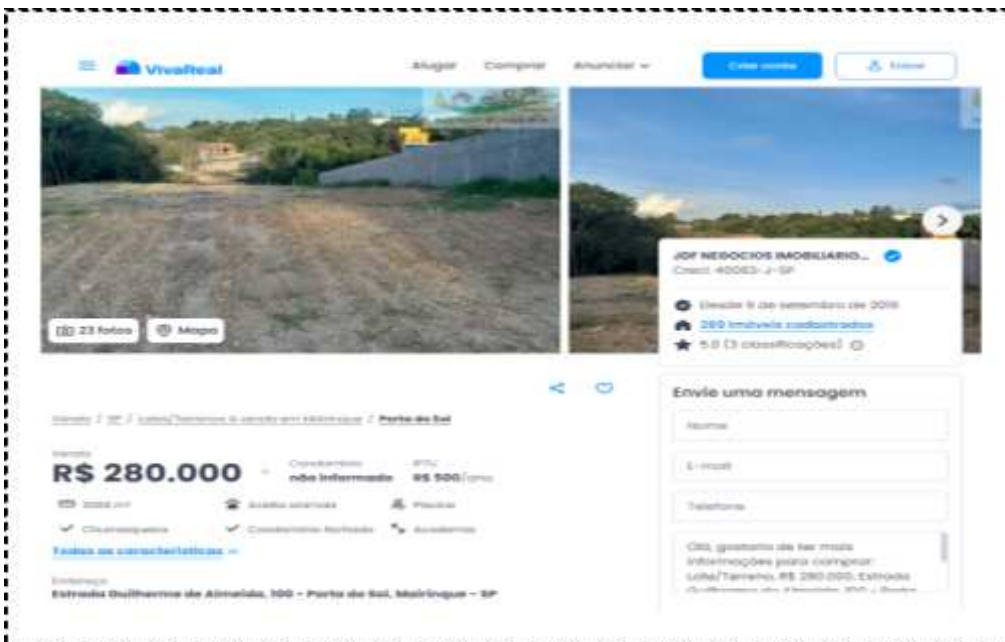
VivaReal

Alugar Comprar Anunciar

Criar conta

Entrar

23 fotos

Mapa

JDF NEGOCIOS IMOBILIARIO...

Creci: 40063-J-SP

Desde 9 de setembro de 2019

289 imóveis cadastrados

5.0 (3 classificações)

Envie uma mensagem

Nome

E-mail

Telefone

Olá, gostaria de ter mais informações para comprar: Lote/Terreno, R$ 280.000, Estrada Guilhermo de Almeida, 100 / Porta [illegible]

Venda / SP / Lotes/Terrenos à venda em Mairinque / Porta do Sol

Venda

R$ 280.000

Condomínio não informado

IPTU R$ 500/ano

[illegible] m²

Acesso asfaltado

Piscina

Churrasqueira

Condomínio fechado

Academia

Todas as características

Endereço

Estrada Guilherme de Almeida, 100 - Porta do Sol, Mairinque - SP